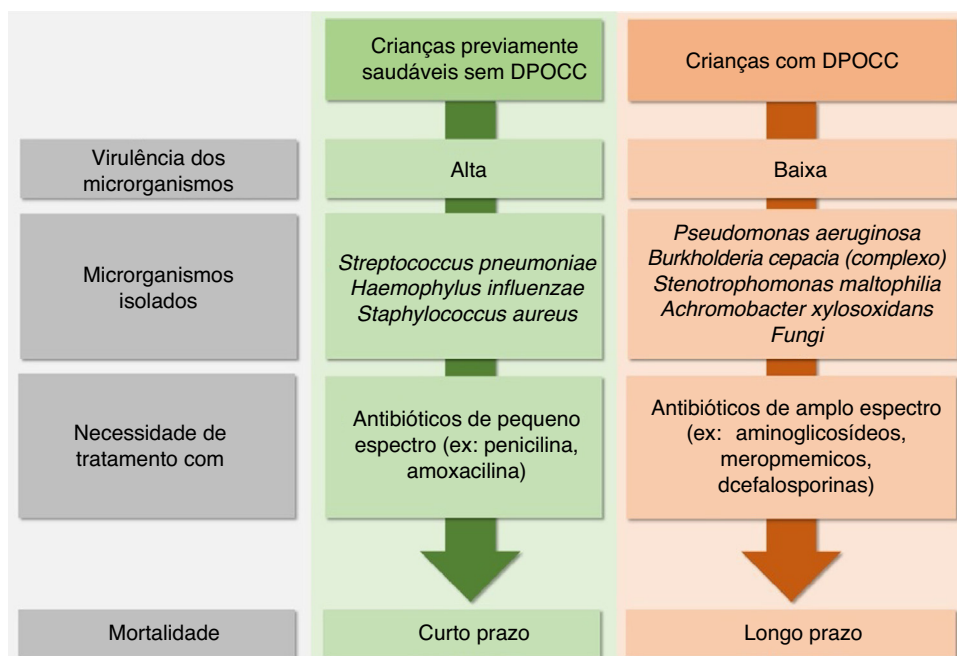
| | Crianças previamente saudáveis sem DPOCC | Crianças com DPOCC |
|---|---|---|
| Virulência dos microrganismos | Alta | Baixa |
| Microrganismos isolados | Streptococcus pneumoniae Haemophylus influenzae Staphylococcus aureus | Pseudomonas aeruginosa Burkholderia cepacia (complexo) Stenotrophomonas maltophilia Achromobacter xylosoxidans Fungi |
| Necessidade de tratamento com | Antibióticos de pequeno espectro (ex: penicilina, amoxacilina) | Antibióticos de amplo espectro (ex: aminoglicosídeos, meropmemicos, dcefalosporinas) |
| Mortalidade | Curto prazo | Longo prazo |